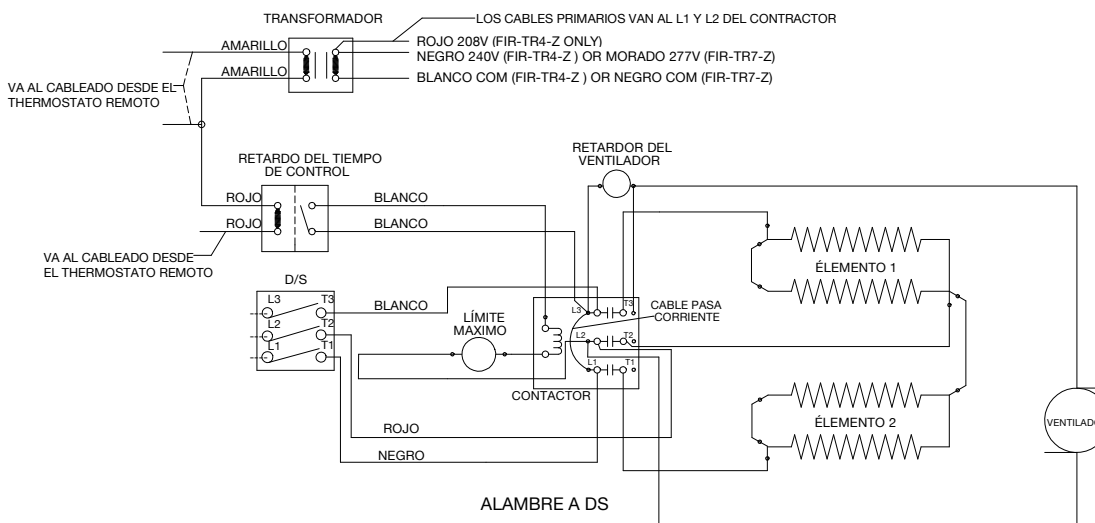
TRANSFORMADOR

LOS CABLES PRIMARIOS VAN AL L1 Y L2 DEL CONTRACTOR

AMARILLO

AMARILLO

ROJO 208V (FIR-TR4-Z ONLY)
NEGRO 240V (FIR-TR4-Z ) OR MORADO 277V (FIR-TR7-Z)
BLANCO COM (FIR-TR4-Z ) OR NEGRO COM (FIR-TR7-Z)

VA AL CABLEADO DESDE EL THERMOSTATO REMOTO

RETARDO DEL TIEMPO DE CONTROL

RETARDOR DEL VENTILADOR

ROJO

BLANCO

ROJO

BLANCO

VA AL CABLEADO DESDE EL THERMOSTATO REMOTO

ÉLEMENTO 1

D/S

L3

T3

L2

T2

L1

T1

BLANCO

LÍMITE MAXIMO

L3

T3

CABLE PASA CORRIENTE

L2

T2

L1

T1

CONTACTOR

ÉLEMENTO 2

VENTILADO

ROJO

NEGRO

ALAMBRE A DS